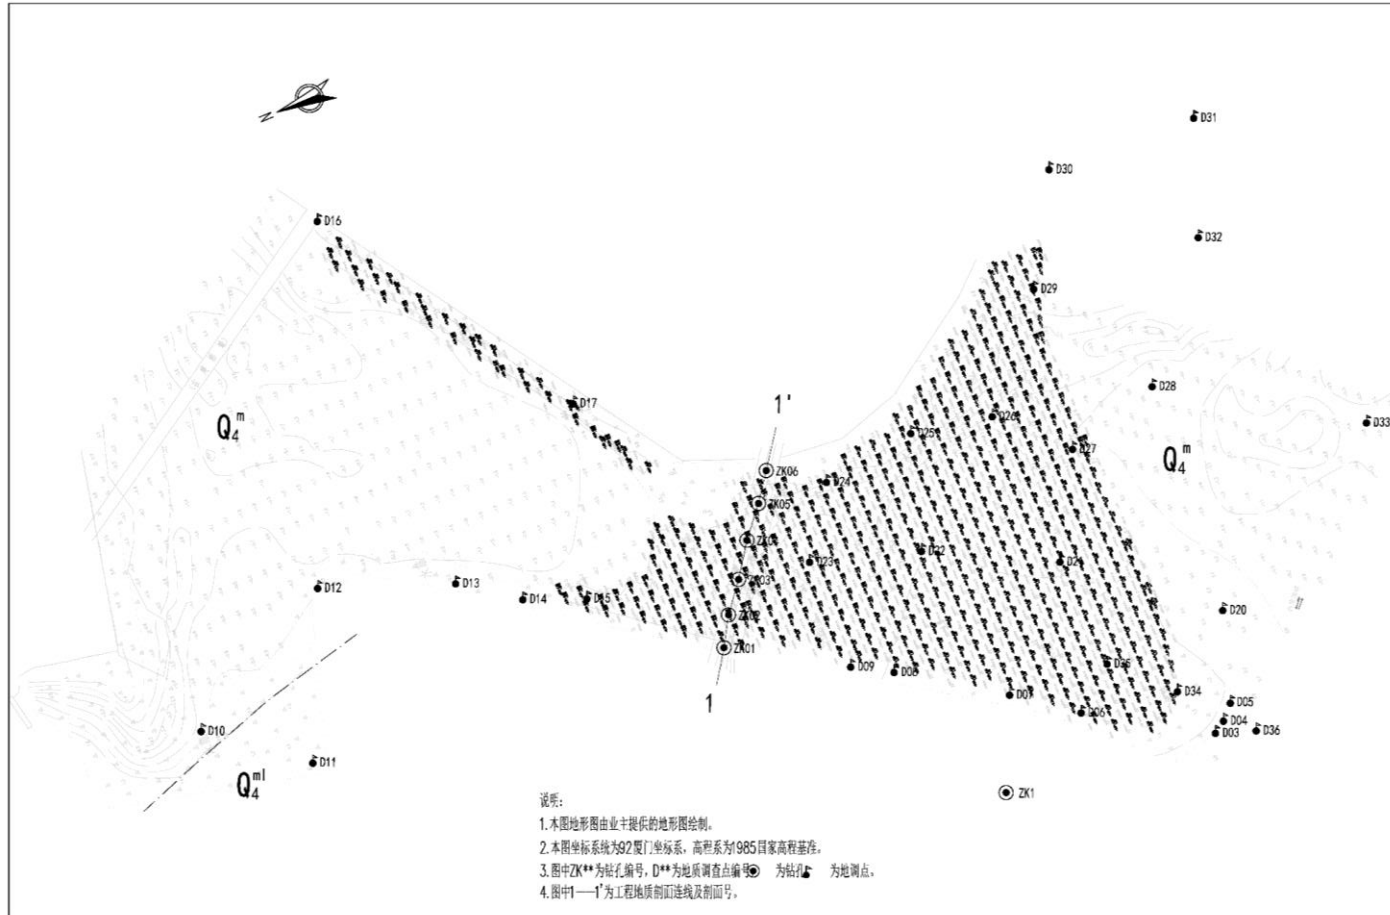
N

D31

D30

D16

D32

D29

D28

$Q_4^m$

D17

1'

D26

D33

D25

D27

$Q_4^m$

ZK06

D24

ZK05

ZK04

D22

D23

D21

ZK03

D12

D13

D14

D15

ZK02

D20

ZK01

D19

D09

D08

D35

D34

1

D07

D05

D06

D04

D10

D03

D36

D11

$Q_4^{ml}$

ZK1

说明:
1.本图地形图由业主提供的地形图绘制。
2.本图坐标系统为92厦门坐标系，高程系为1985国家高程基准。
3.图中ZK**为钻孔编号，D**为地质调查点编号 为钻孔 为地调点。
4.图中1—1'为工程地质剖面连线及剖面号。